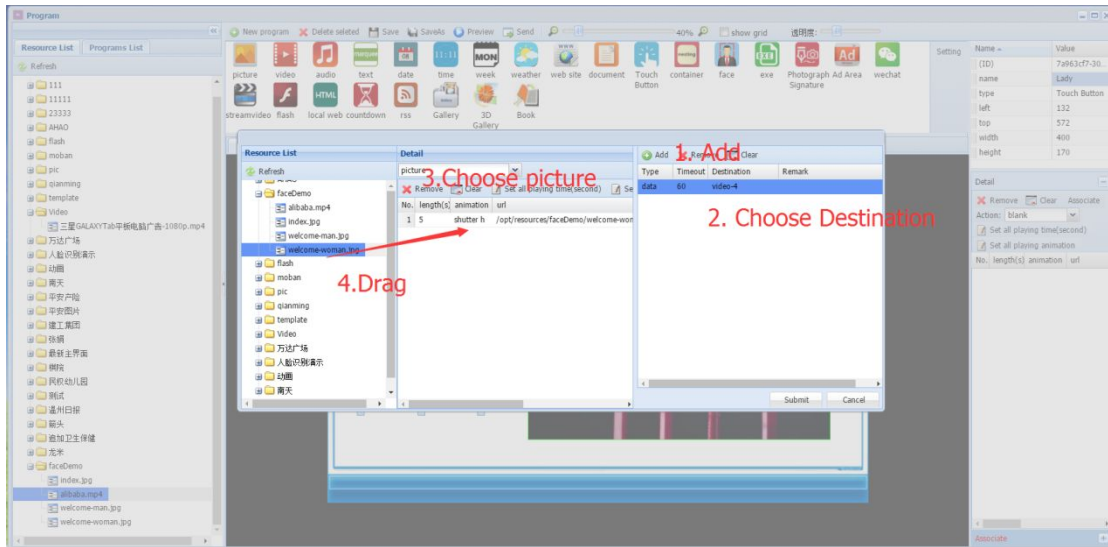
Program

Resource List | Programs List

Refresh

111
11111
23333
AHAO
flash
moban
pic
qianming
template
Video
三星GALAXYTab平板电脑广告-1080p.mp4
万达广场
人脸识别演示
动画
南天
平安产险
平安图片
建工集团
张娟
最新主界面
棋院
民权幼儿园
测试
温州日报
箱头
霞加卫生保健
龙米
faceDemo
index.jpg
alibaba.mp4
welcome-man.jpg
welcome-woman.jpg

New program | Delete selected | Save | SaveAs | Preview | Send | 40% | show grid | 透明度:

picture | video | audio | text | date | time | week | weather | web site | document | Touch Button | container | face | exe | Photograph Signature | Ad Area | wechat

streamvideo | flash | local web | countdown | rss | Gallery | 3D Gallery | Book

Setting

| Name | Value |
|---|---|
| (ID) | 7a963cf7-30... |
| name | Lady |
| type | Touch Button |
| left | 132 |
| top | 572 |
| width | 400 |
| height | 170 |

Detail
Remove | Clear | Associate
Action: blank
Set all playing time(second)
Set all playing animation
No. | length(s) | animation | url

Associate

Resource List
Refresh
faceDemo
alibaba.mp4
index.jpg
welcome-man.jpg
welcome-woman.jpg
flash
moban
pic
qianming
template
Video
万达广场
人脸识别演示
动画
南天

Detail
picture
Remove | Clear | Set all playing time(second) | Se

| No. | length(s) | animation | url |
|---|---|---|---|
| 1 | 5 | shutter h | /opt/resources/faceDemo/welcome-wor |

Add | Remove | Clear

| Type | Timeout | Destination | Remark |
|---|---|---|---|
| data | 60 | video-4 | |

Submit | Cancel

1. Add
2. Choose Destination
3.Choose picture
4.Drag